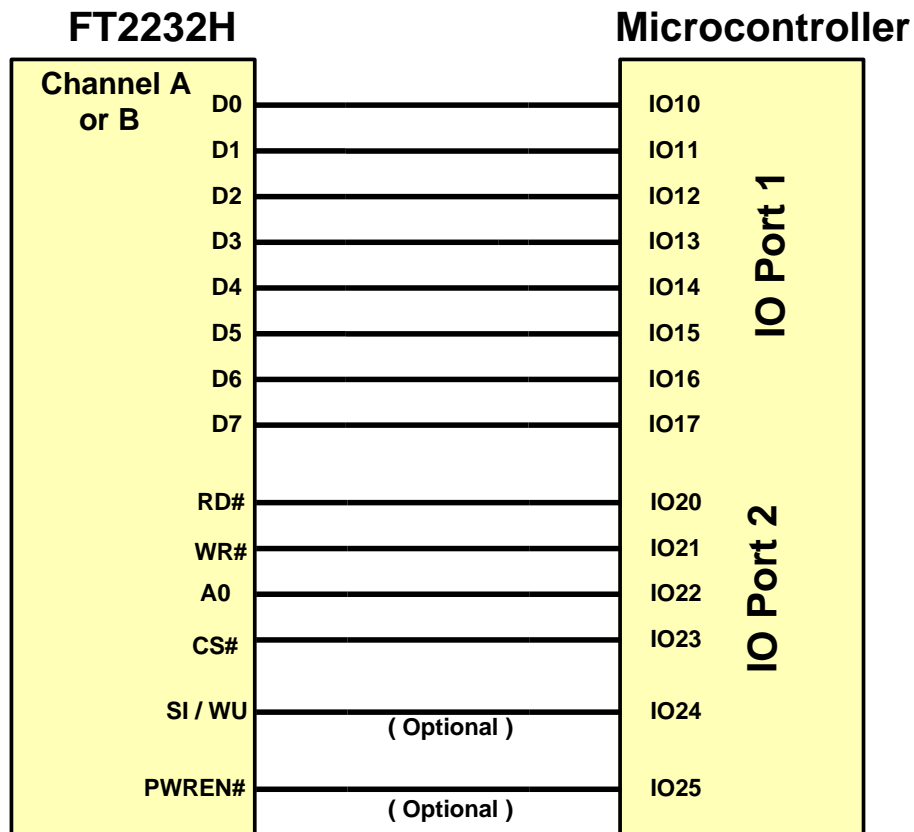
FT2232H

Microcontroller

Channel A or B

D0
D1
D2
D3
D4
D5
D6
D7

RD#
WR#
A0
CS#
SI / WU
( Optional )
PWREN#
( Optional )

IO10
IO11
IO12
IO13
IO14
IO15
IO16
IO17

IO Port 1

IO20
IO21
IO22
IO23
IO24
IO25

IO Port 2